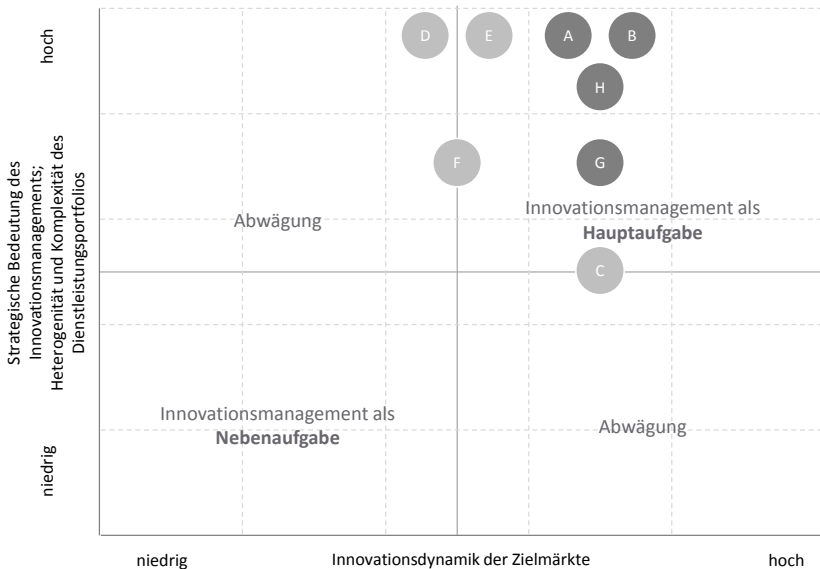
hoch

Strategische Bedeutung des Innovationsmanagements; Heterogenität und Komplexität des Dienstleistungsportfolios

niedrig

D E A B

H

F G

Abwägung

Innovationsmanagement als **Hauptaufgabe**

C

Innovationsmanagement als **Nebenaufgabe**

Abwägung

niedrig Innovationsdynamik der Zielmärkte hoch